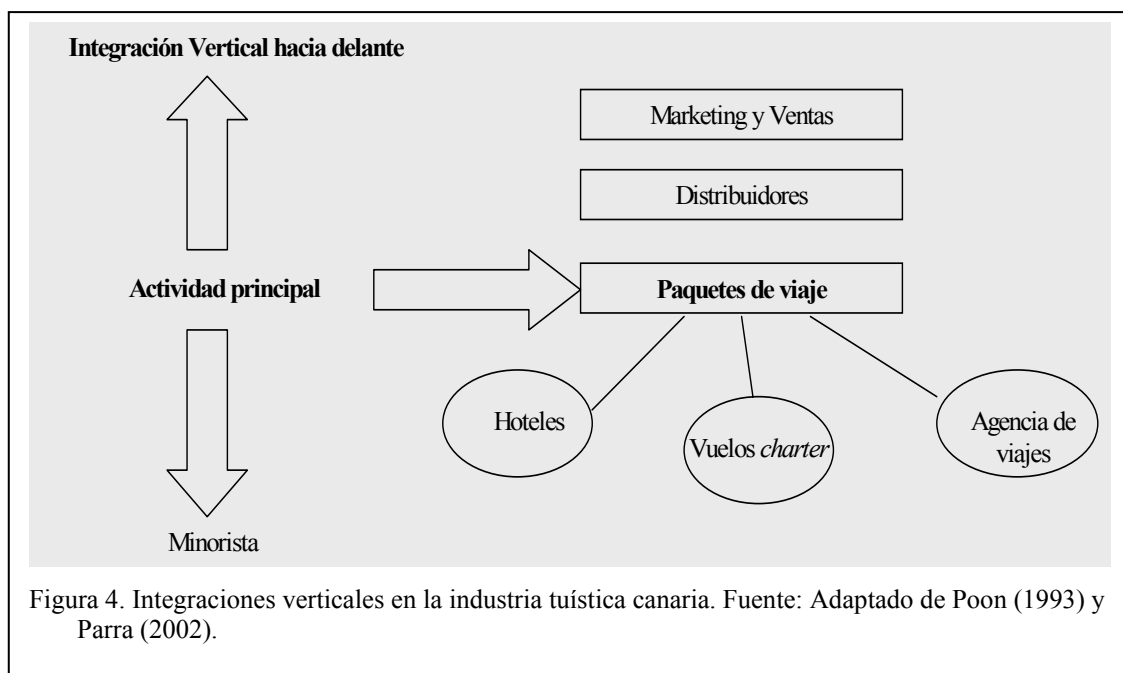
Integración Vertical hacia delante

Marketing y Ventas

Distribuidores

Actividad principal

Paquetes de viaje

Hoteles

Vuelos *charter*

Agencia de viajes

Minorista

Figura 4. Integraciones verticales en la industria tuística canaria. Fuente: Adaptado de Poon (1993) y Parra (2002).